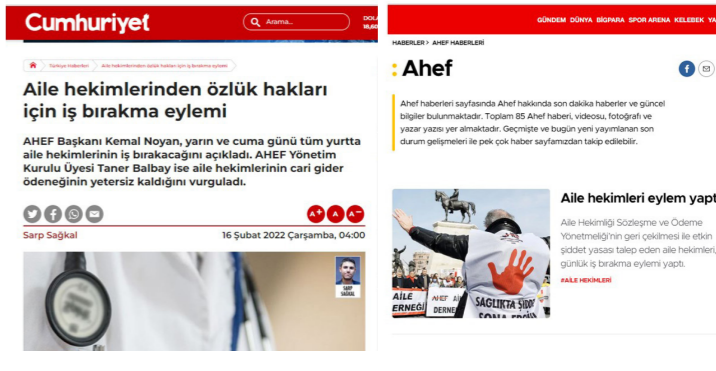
Cumhuriyet

Arama...

DOLAR 13,60

Türkiye Haberleri > Aile hekimlerinden özlük hakları için iş bırakma eylemi

Aile hekimlerinden özlük hakları için iş bırakma eylemi

AHEF Başkanı Kemal Noyan, yarın ve cuma günü tüm yurtta aile hekimlerinin iş bırakacağını açıkladı. AHEF Yönetim Kurulu Üyesi Taner Balbay ise aile hekimlerinin cari gider ödeneğinin yetersiz kaldığını vurguladı.

A+ A A-

Sarp Sağkal

16 Şubat 2022 Çarşamba, 04:00

SARP SAĞKAL

GÜNDEM DÜNYA BİGPARA SPOR ARENA KELEBEK YAZ

HABERLER > AHEF HABERLERİ

: Ahef

Ahef haberleri sayfasında Ahef hakkında son dakika haberler ve güncel bilgiler bulunmaktadır. Toplam 85 Ahef haberi, videosu, fotoğraf ve yazar yazısı yer almaktadır. Geçmişte ve bugün yeni yayımlanan son durum gelişmeleri ile pek çok haber sayfamızdan takip edilebilir.

AİLE DERNEĞİ

AHEF AİLE DERNE

SAĞLIKTA ŞİDDE SONA ERSİN

Aile hekimleri eylem yapt

Aile Hekimliği Sözleşme ve Ödeme Yönetmeliği'nin geri çekilmesi ile etkin şiddet yasası talep eden aile hekimleri, günlük iş bırakma eylemi yaptı.

#AİLE HEKİMLERİ